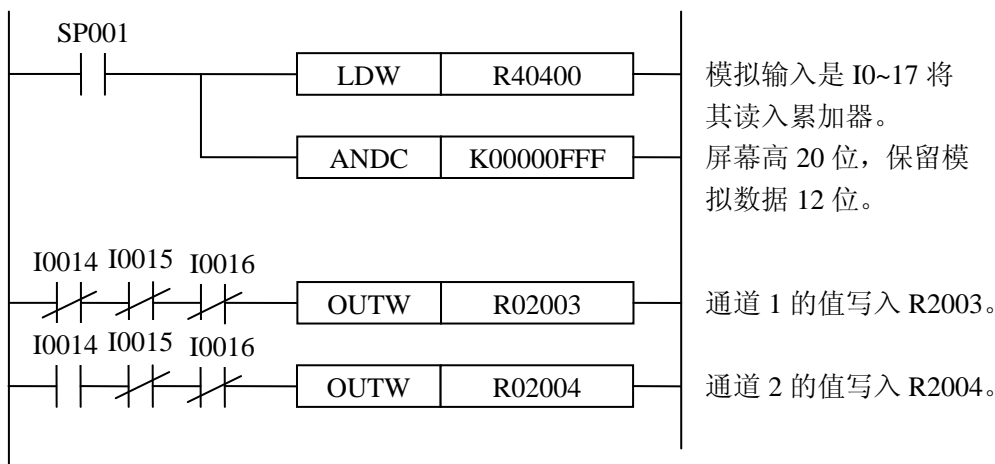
SP001

LDW R40400

ANDC K00000FFF

模拟输入是 I0~17 将其读入累加器。

屏幕高 20 位，保留模拟数据 12 位。

I0014 I0015 I0016

OUTW R02003

通道 1 的值写入 R2003。

I0014 I0015 I0016

OUTW R02004

通道 2 的值写入 R2004。